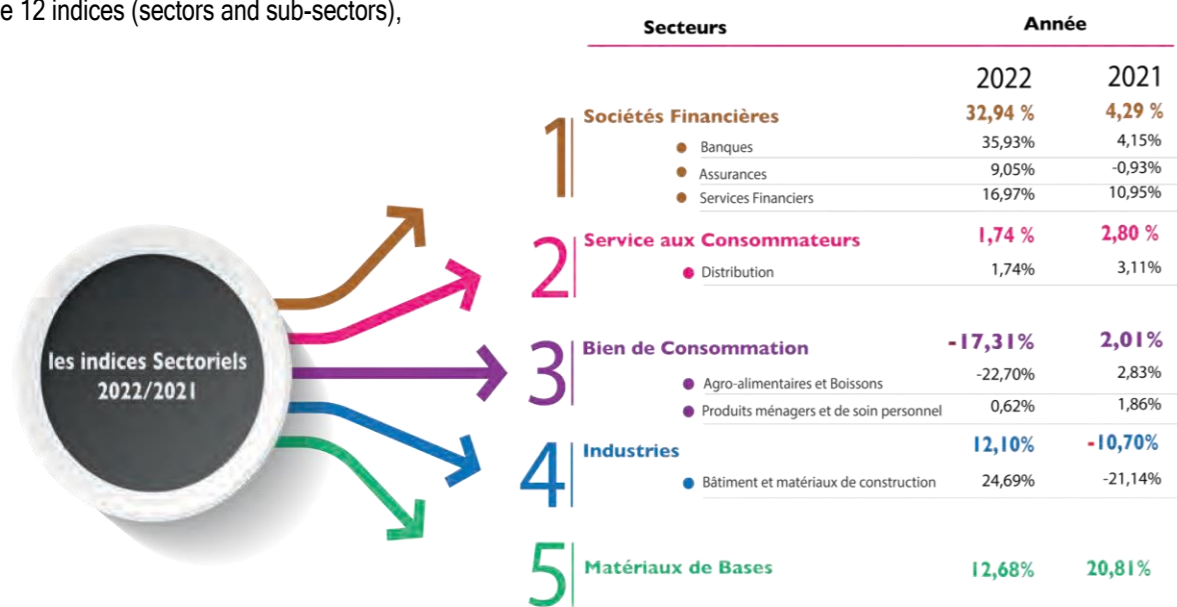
e 12 indices (sectors and sub-sectors),

les indices Sectoriels 2022/2021

| Secteurs | Année | |
|---|---|---|
| | 2022 | 2021 |
| 1 Sociétés Financières | 32,94 % | 4,29 % |
| Banques | 35,93% | 4,15% |
| Assurances | 9,05% | -0,93% |
| Services Financiers | 16,97% | 10,95% |
| 2 Service aux Consommateurs | 1,74 % | 2,80 % |
| Distribution | 1,74% | 3,11% |
| 3 Bien de Consommation | -17,31% | 2,01% |
| Agro-alimentaires et Boissons | -22,70% | 2,83% |
| Produits ménagers et de soin personnel | 0,62% | 1,86% |
| 4 Industries | 12,10% | -10,70% |
| Bâtiment et matériaux de construction | 24,69% | -21,14% |
| 5 Matériaux de Bases | 12,68% | 20,81% |